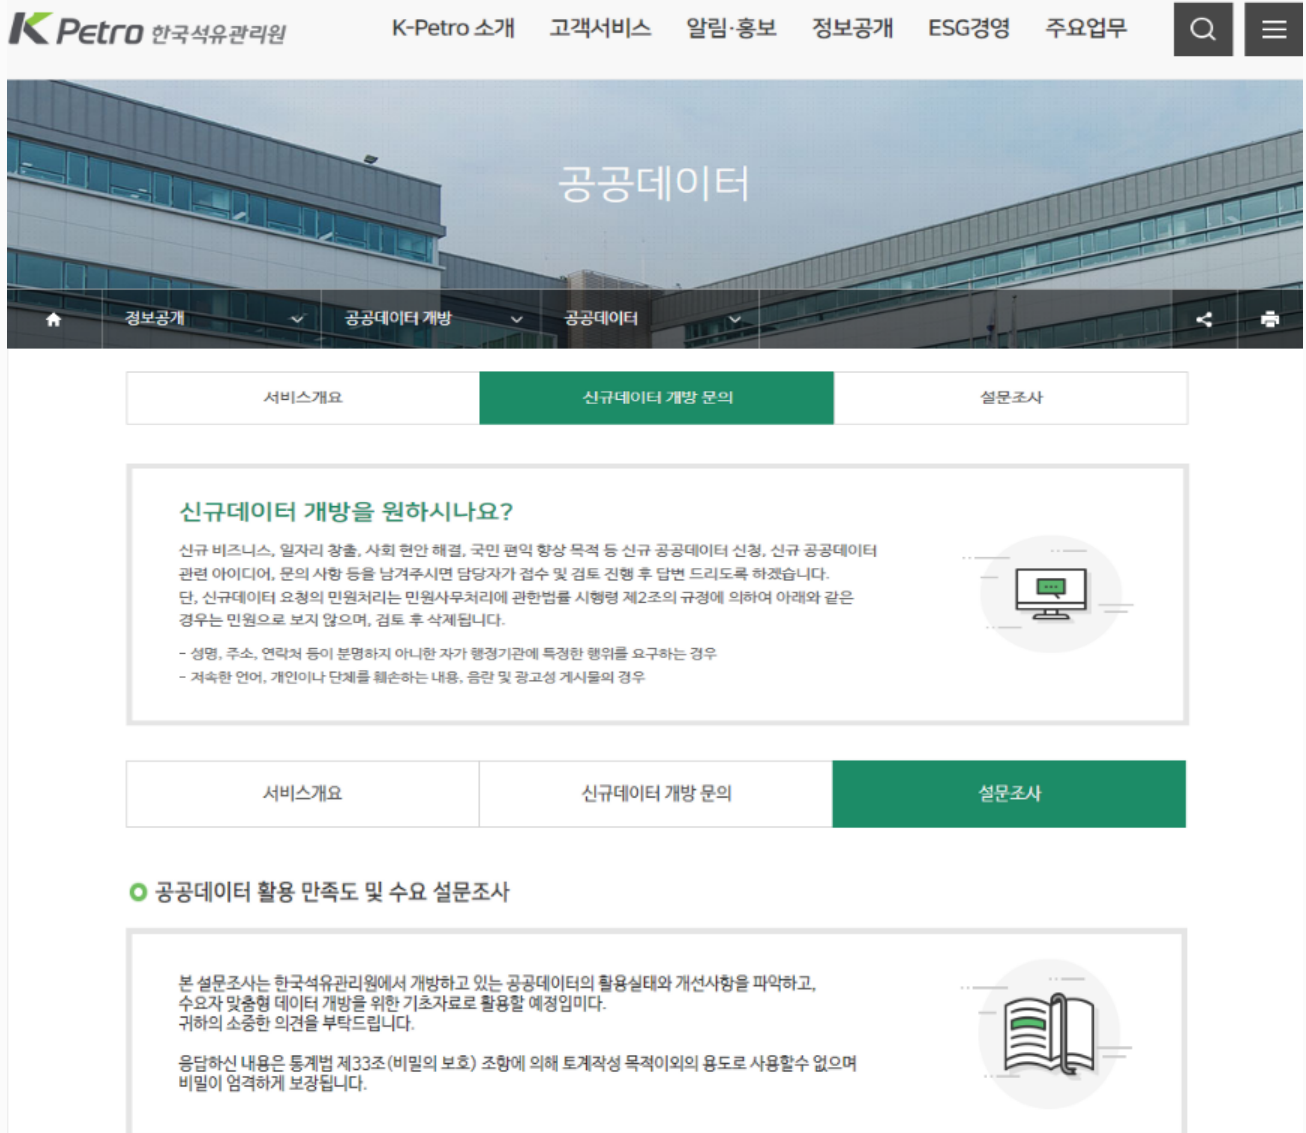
K Petro 한국석유관리원

K-Petro 소개 고객서비스 알림·홍보 정보공개 ESG경영 주요업무

공공데이터

정보공개 공공데이터 개방 공공데이터

서비스개요 | 신규데이터 개방 문의 | 설문조사

신규데이터 개방을 원하시나요?

신규 비즈니스, 일자리 창출, 사회 현안 해결, 국민 편익 향상 목적 등 신규 공공데이터 신청, 신규 공공데이터 관련 아이디어, 문의 사항 등을 남겨주시면 담당자가 접수 및 검토 진행 후 답변 드리도록 하겠습니다.
단, 신규데이터 요청의 민원처리는 민원사무처리에 관한법률 시행령 제2조의 규정에 의하여 아래와 같은 경우는 민원으로 보지 않으며, 검토 후 삭제됩니다.

- 성명, 주소, 연락처 등이 분명하지 아니한 자가 행정기관에 특정한 행위를 요구하는 경우
- 저속한 언어, 개인이나 단체를 훼손하는 내용, 음란 및 광고성 게시물의 경우

서비스개요 | 신규데이터 개방 문의 | 설문조사

공공데이터 활용 만족도 및 수요 설문조사

본 설문조사는 한국석유관리원에서 개방하고 있는 공공데이터의 활용실태와 개선사항을 파악하고, 수요자 맞춤형 데이터 개방을 위한 기초자료로 활용할 예정입미다.
귀하의 소중한 의견을 부탁드립니다.

응답하신 내용은 통계법 제33조(비밀의 보호) 조항에 의해 토계작성 목적이외의 용도로 사용할수 없으며 비밀이 엄격하게 보장됩니다.